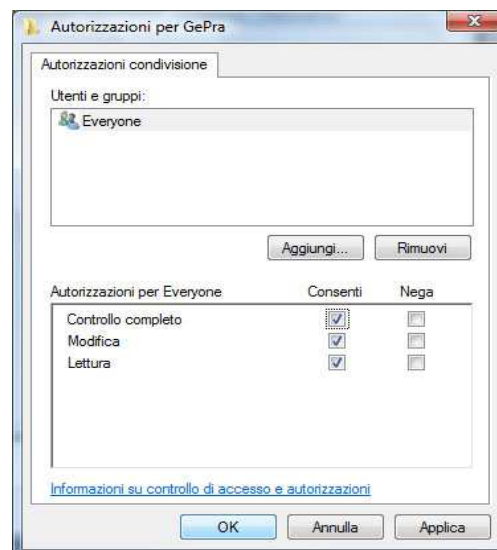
Autorizzazioni per GePra

Autorizzazioni condivisione

Utenti e gruppi:

Everyone

Aggiungi...

Rimuovi

| Autorizzazioni per Everyone | Consenti | Nega |
|---|---|---|
| Controllo completo | ☑ | ☐ |
| Modifica | ☑ | ☐ |
| Lettura | ☑ | ☐ |

Informazioni su controllo di accesso e autorizzazioni

OK

Annulla

Applica